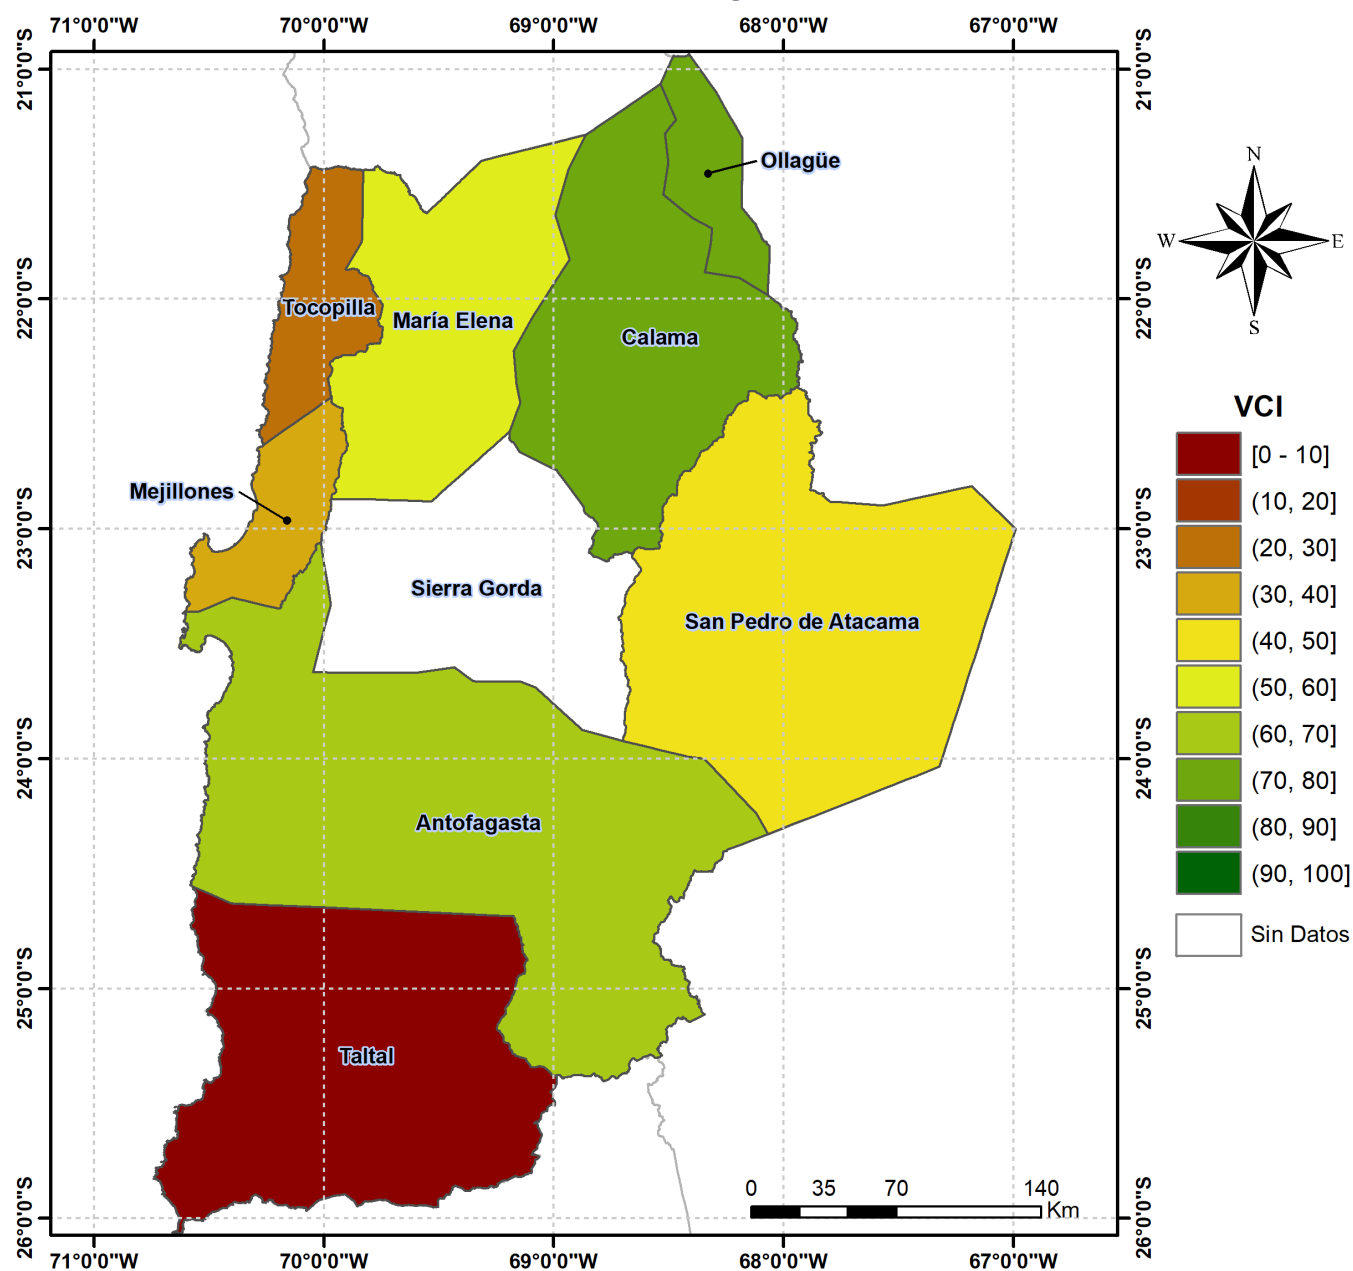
71°0'0"W 70°0'0"W 69°0'0"W 68°0'0"W 67°0'0"W

21°0'0"S 22°0'0"S 23°0'0"S 24°0'0"S 25°0'0"S 26°0'0"S

21°0'0"S 22°0'0"S 23°0'0"S 24°0'0"S 25°0'0"S 26°0'0"S

Ollagüe

Tocopilla

María Elena

Calama

Mejillones

Sierra Gorda

San Pedro de Atacama

Antofagasta

Taltal

N
W
E
S

VCI

[0 - 10]
(10, 20]
(20, 30]
(30, 40]
(40, 50]
(50, 60]
(60, 70]
(70, 80]
(80, 90]
(90, 100]

Sin Datos

0 35 70 140 Km

71°0'0"W 70°0'0"W 69°0'0"W 68°0'0"W 67°0'0"W